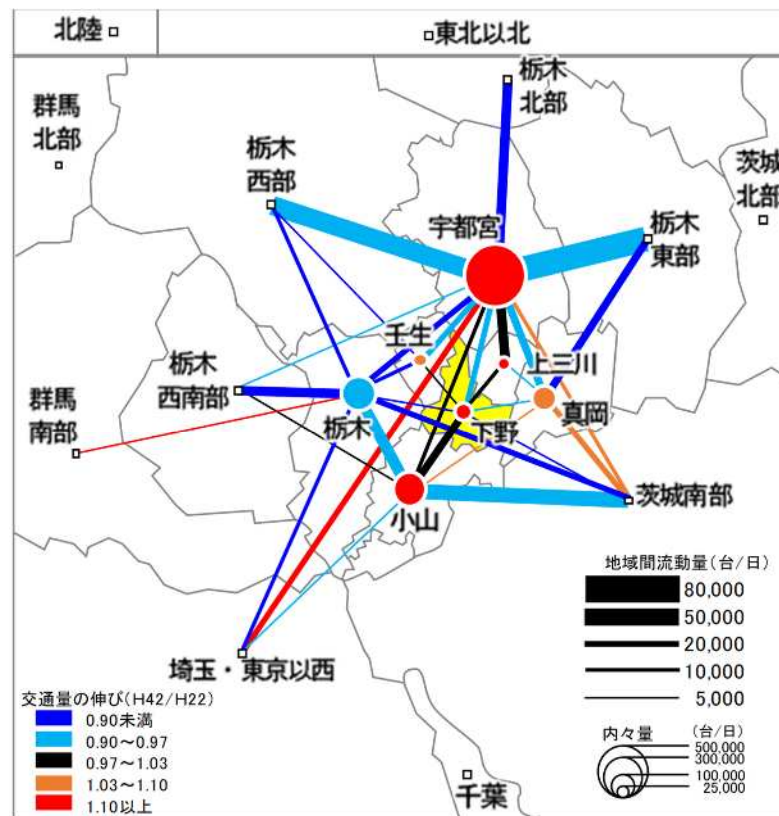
北陸
東北以北
栃木北部
群馬北部
栃木西部
茨城北部
宇都宮
栃木東部
壬生
上三川
栃木西南部
栃木
真岡
群馬南部
下野
小山
茨城南部
地域間流動量（台/日）
80,000
50,000
20,000
10,000
5,000
埼玉・東京以西
交通量の伸び(H42/H22)
0.90未満
0.90～0.97
0.97～1.03
1.03～1.10
1.10以上
内々量
（台/日）
500,000
300,000
100,000
25,000
千葉